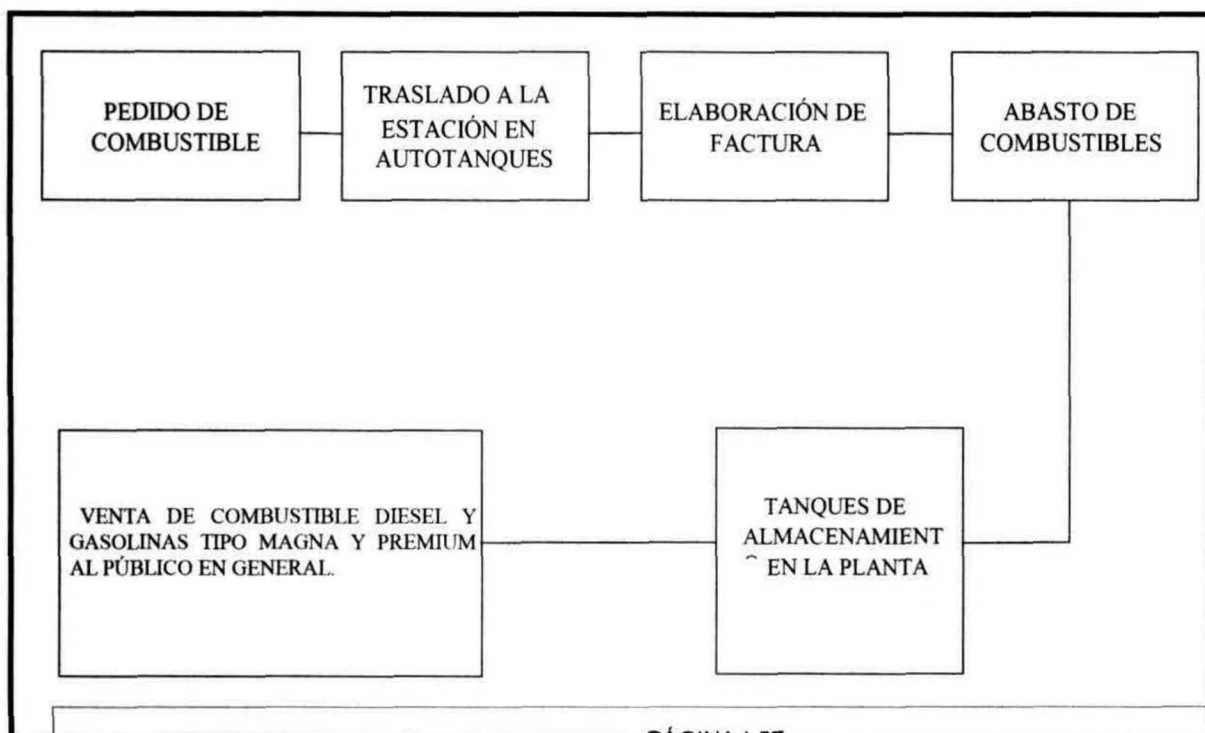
PEDIDO DE COMBUSTIBLE

TRASLADO A LA ESTACIÓN EN AUTOTANQUES

ELABORACIÓN DE FACTURA

ABASTO DE COMBUSTIBLES

TANQUES DE ALMACENAMIENT ˆ EN LA PLANTA

VENTA DE COMBUSTIBLE DIESEL Y GASOLINAS TIPO MAGNA Y PREMIUM AL PÚBLICO EN GENERAL.

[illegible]